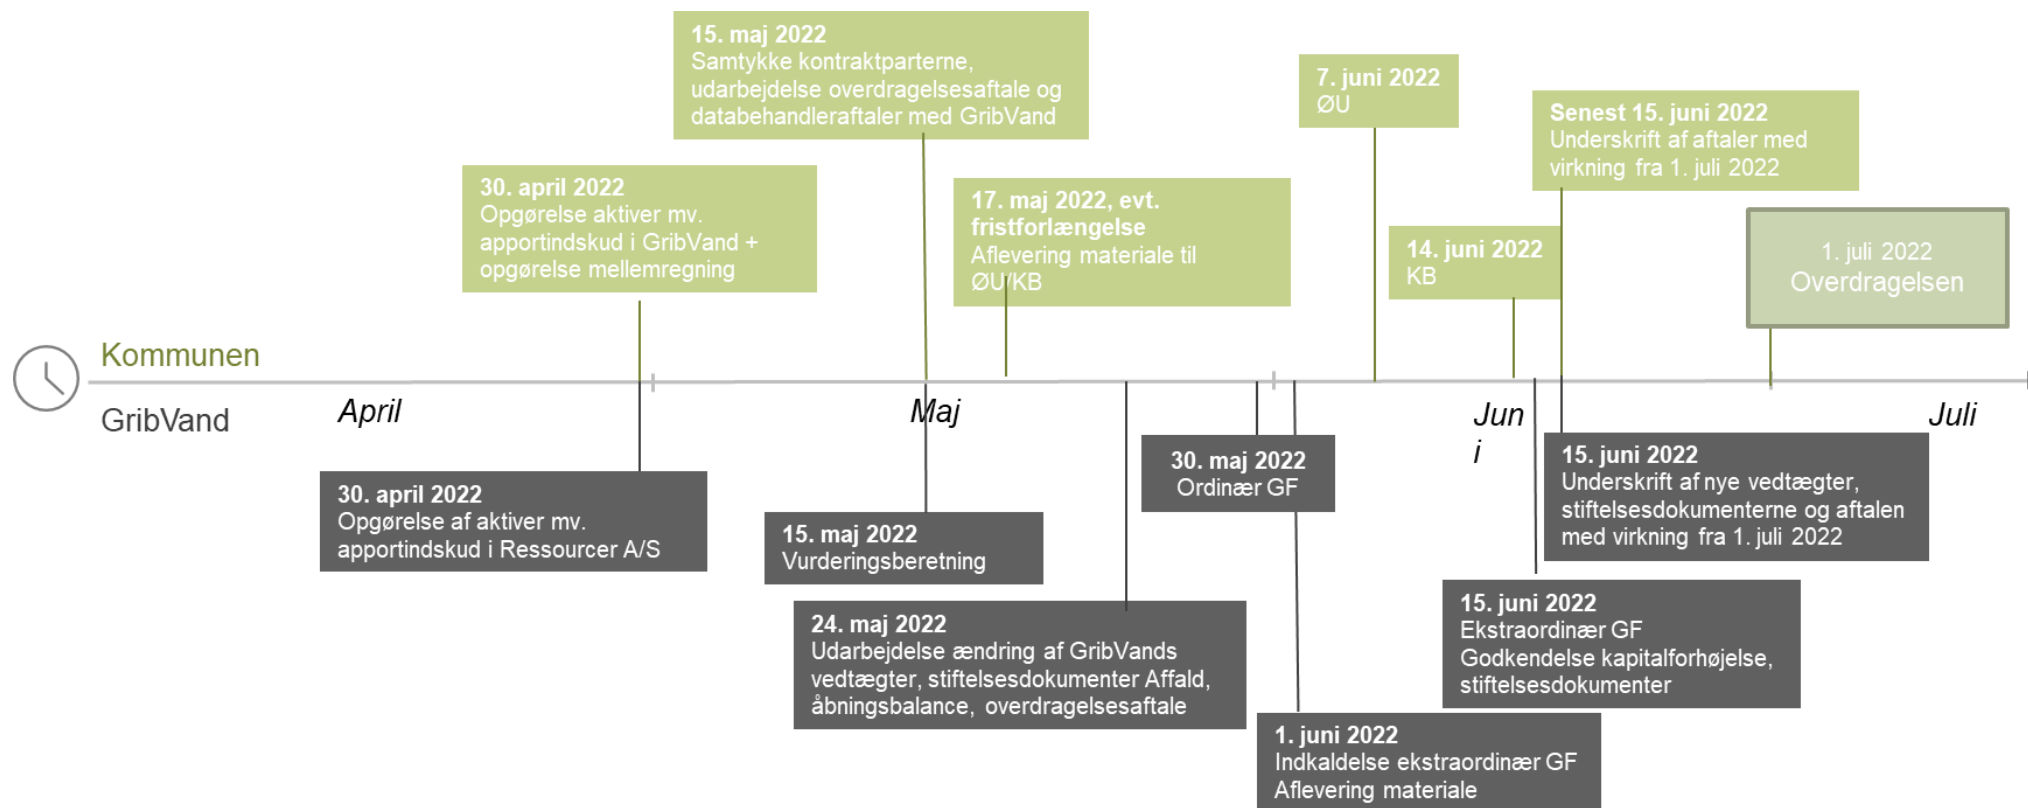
15. maj 2022
Samtykke kontraktparterne, udarbejdelse overdragelsesaftale og databehandleraftaler med GribVand

7. juni 2022
ØU

Senest 15. juni 2022
Underskrift af aftaler med virkning fra 1. juli 2022

30. april 2022
Opgørelse aktiver mv. apportindskud i GribVand + opgørelse mellemregning

17. maj 2022, evt. fristforlængelse
Aflevering materiale til ØU/KB

14. juni 2022
KB

1. juli 2022
Overdragelsen

Kommunen

GribVand

April

Maj

Jun
i

Juli

30. april 2022
Opgørelse af aktiver mv. apportindskud i Ressourcer A/S

15. maj 2022
Vurderingsberetning

30. maj 2022
Ordinær GF

15. juni 2022
Underskrift af nye vedtægter, stiftelsesdokumenterne og aftalen med virkning fra 1. juli 2022

24. maj 2022
Udarbejdelse ændring af GribVands vedtægter, stiftelsesdokumenter Affald, åbningsbalance, overdragelsesaftale

15. juni 2022
Ekstraordinær GF
Godkendelse kapitalforhøjelse, stiftelsesdokumenter

1. juni 2022
Indkaldelse ekstraordinær GF
Aflevering materiale